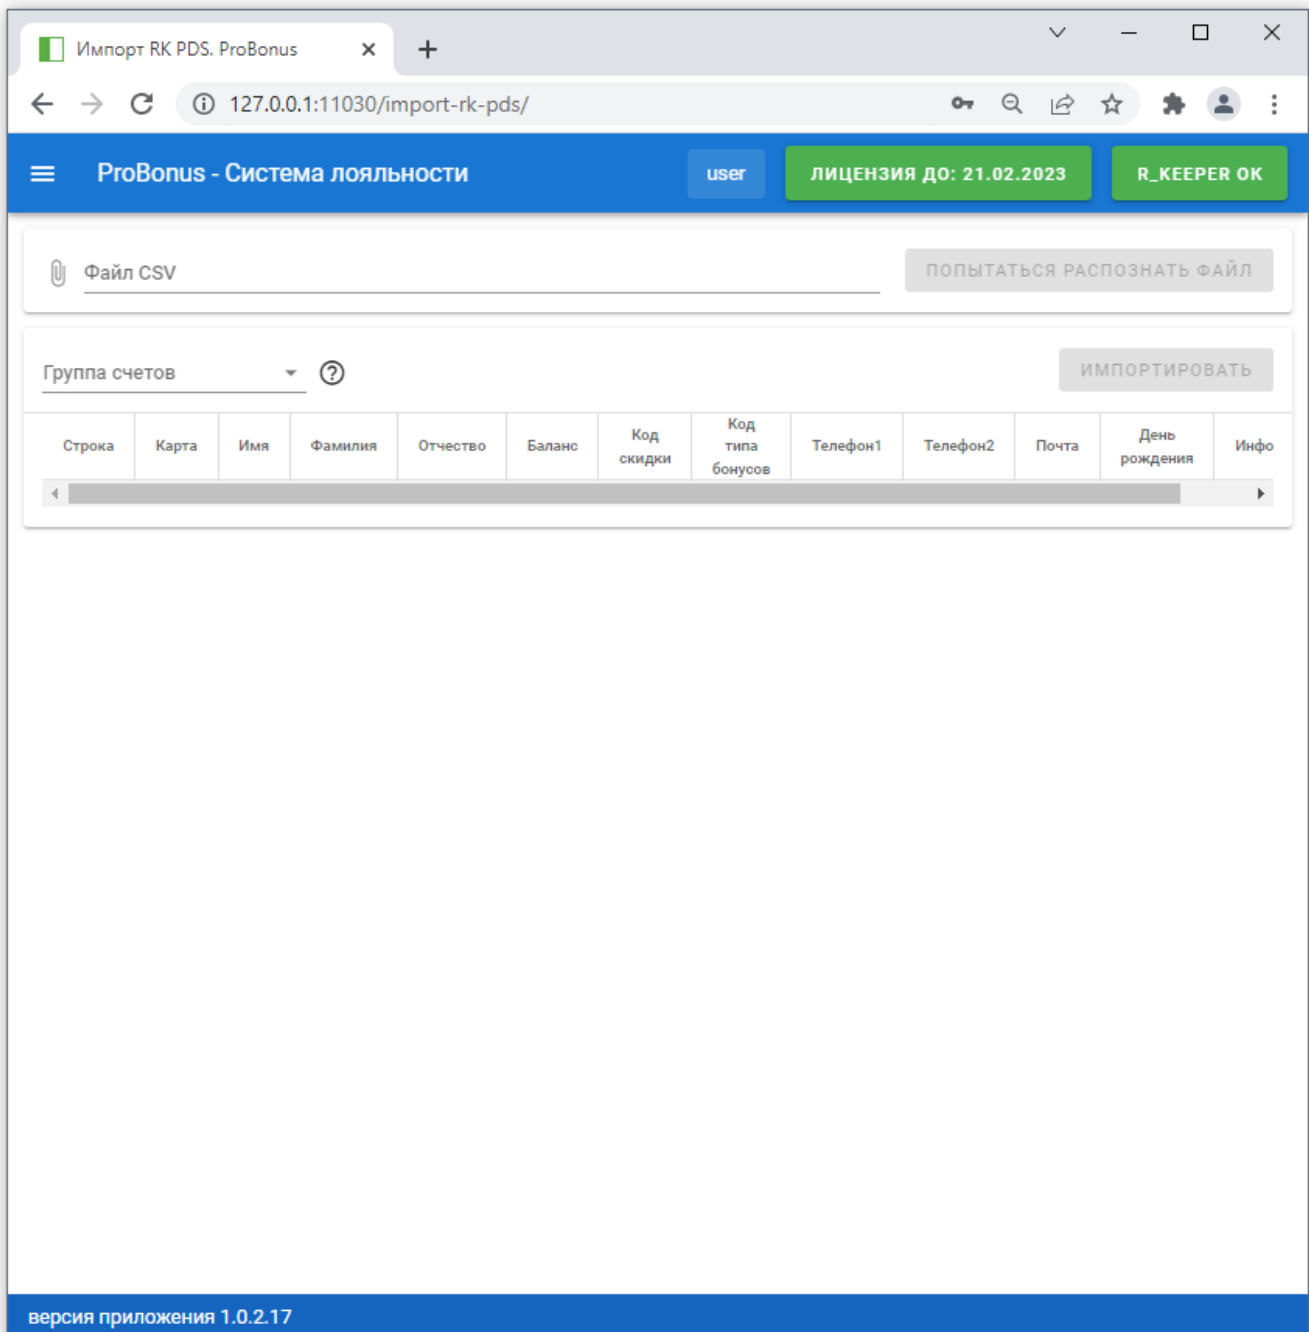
Импорт RK PDS. ProBonus

127.0.0.1:11030/import-rk-pds/

ProBonus - Система лояльности

user

ЛИЦЕНЗИЯ ДО: 21.02.2023

R_KEEPER OK

Файл CSV

ПОПЫТАТЬСЯ РАСПОЗНАТЬ ФАЙЛ

Группа счетов

ИМПОРТИРОВАТЬ

| Строка | Карта | Имя | Фамилия | Отчество | Баланс | Код скидки | Код типа бонусов | Телефон1 | Телефон2 | Почта | День рождения | Инфо |
|---|---|---|---|---|---|---|---|---|---|---|---|---|

версия приложения 1.0.2.17